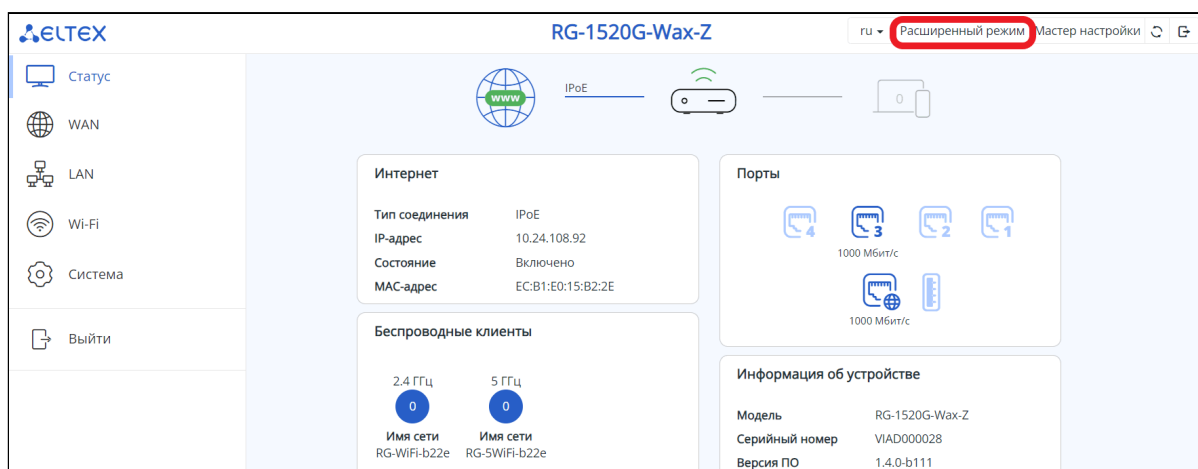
ELTEX

RG-1520G-Wax-Z

ru ▾ Расширенный режим Мастер настройки

Статус
WAN
LAN
Wi-Fi
Система
Выйти

WWW
IPoE
0

Интернет

| Тип соединения | IPoE |
|---|---|
| IP-адрес | 10.24.108.92 |
| Состояние | Включено |
| MAC-адрес | EC:B1:E0:15:B2:2E |

Беспроводные клиенты

2.4 ГГц
0
Имя сети
RG-WiFi-b22e

5 ГГц
0
Имя сети
RG-5WiFi-b22e

Порты

4 3 2 1
1000 Мбит/с

1000 Мбит/с

Информация об устройстве

| Модель | RG-1520G-Wax-Z |
|---|---|
| Серийный номер | VIAD000028 |
| Версия ПО | 1.4.0-b111 |